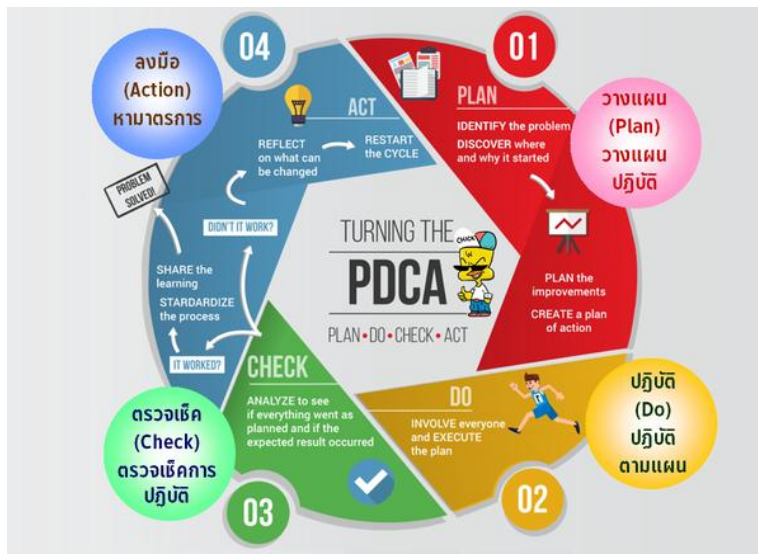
ลงมือ
(Action)
หามาตรการ

04

ACT

REFLECT on what can be changed

RESTART the CYCLE

PROBLEM SOLVED!

DIDN'T IT WORK?

SHARE the learning

STARDARDIZE the process

IT WORKED?

01

PLAN

IDENTIFY the problem

DISCOVER where and why it started

วางแผน
(Plan)
วางแผน
ปฏิบัติ

TURNING THE

PDCA

PLAN • DO • CHECK • ACT

CHICK

PLAN the improvements

CREATE a plan of action

CHECK

ANALYZE to see if everything went as planned and if the expected result occurred

ตรวจเช็ค
(Check)
ตรวจเช็คการ
ปฏิบัติ

03

DO

INVOLVE everyone and EXECUTE the plan

ปฏิบัติ
(Do)
ปฏิบัติ
ตามแผน

02